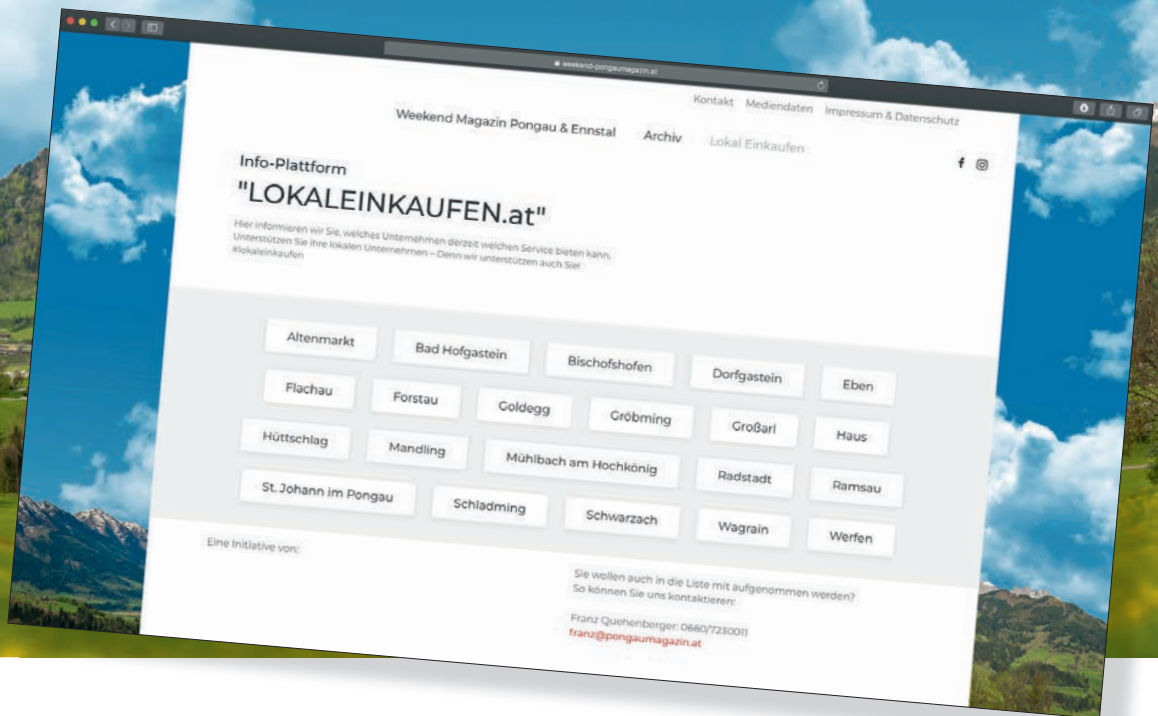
weekend-pongaumagazin.at

Kontakt Mediendaten Impressum & Datenschutz

Weekend Magazin Pongau & Ennstal Archiv Lokal Einkaufen

Info-Plattform

"LOKALEINKAUFEN.at"

Hier informieren wir Sie, welches Unternehmen derzeit welchen Service bieten kann. Unterstützen Sie ihre lokalen Unternehmen – Denn wir unterstützen auch Sie! #lokaleinkaufen

Altenmarkt
Bad Hofgastein
Bischofshofen
Dorfgastein
Eben
Flachau
Forstau
Goldegg
Gröbming
Großarl
Haus
Hüttschlag
Mandling
Mühlbach am Hochkönig
Radstadt
Ramsau
St. Johann im Pongau
Schladming
Schwarzach
Wagrain
Werfen

Eine Initiative von:

Sie wollen auch in die Liste mit aufgenommen werden? So können Sie uns kontaktieren:

Franz Quehenberger: 0660/7230011
franz@pongaumagazin.at